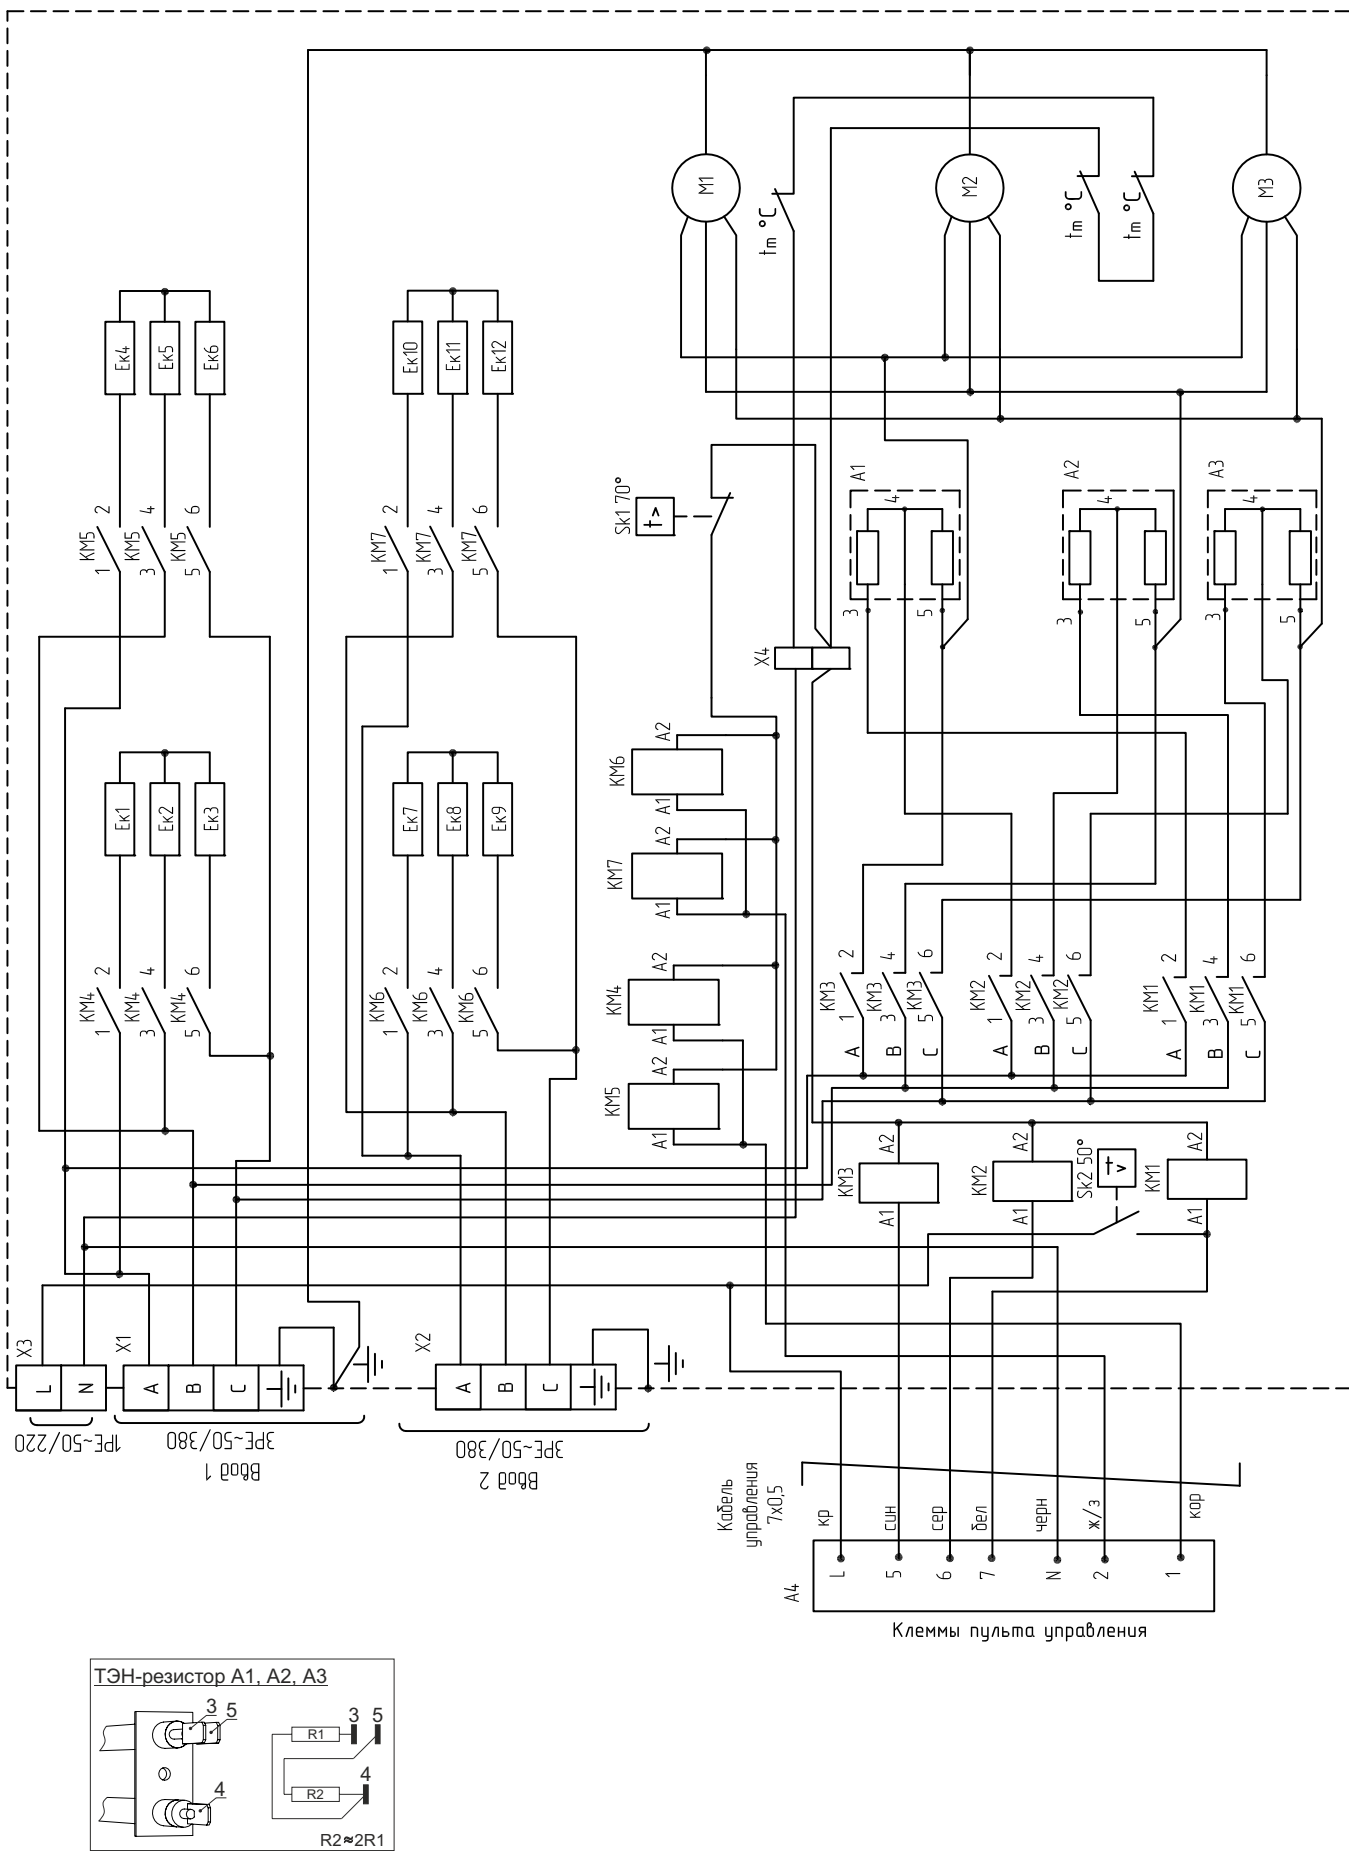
M1
M2
M3
$t_m$ °C
$t_m$ °C
$t_m$ °C

Ек4 Ек5 Ек6
Ек10 Ек11 Ек12
KM5 2 KM5 4 KM5 6
1 3 5
KM7 2 KM7 4 KM7 6
1 3 5
Sk1 70°
A1 4 3 5
A2 4 3 5
A3 4 3 5
X4
KM6 A2 A1
KM7 A2 A1
KM4 A2 A1
KM5 A2 A1
Ек1 Ек2 Ек3
Ек7 Ек8 Ек9
KM4 2 KM4 4 KM4 6
1 3 5
KM6 2 KM6 4 KM6 6
1 3 5
KM3 2 KM3 4 KM3 6 1 3 5 A B C
KM2 2 KM2 4 KM2 6 1 3 5 A B C
KM1 2 KM1 4 KM1 6 1 3 5 A B C
KM3 A2 A1
KM2 A2 A1
Sk2 50°
KM1 A2 A1
X3 L N
X1 A B C
X2 A B C
1PE~50/220
3PE~50/380
Ввод 1
3PE~50/380
Ввод 2
Кабель управления 7x0,5
кр син сер бел черн ж/з кор
A4 L 5 6 7 N 2 1
Клеммы пульта управления

ТЭН-резистор A1, A2, A3
3 5
4
R1 3 5
R2 4
R2≈2R1